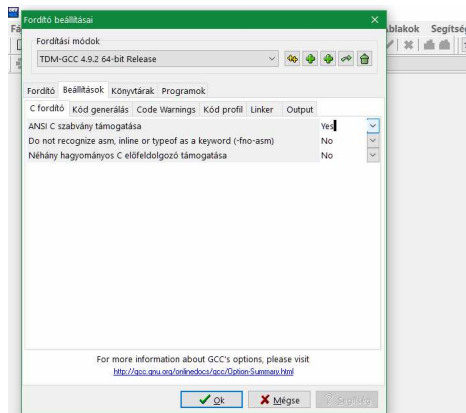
Fordító beállításai

Fordítási módok

TDM-GCC 4.9.2 64-bit Release

Fordító | Beállítások | Könyvtárak | Programok

C fordító | Kód generálás | Code Warnings | Kód profil | Linker | Output

| | |
|---|---|
| ANSI C szabvány támogatása | Yes |
| Do not recognize asm, inline or typeof as a keyword (-fno-asm) | No |
| Néhány hagyományos C előfeldolgozó támogatása | No |

For more information about GCC's options, please visit
http://gcc.gnu.org/onlinedocs/gcc/Option-Summary.html

Ok | Mégse | Segítség

Fa
ablakok Segítség